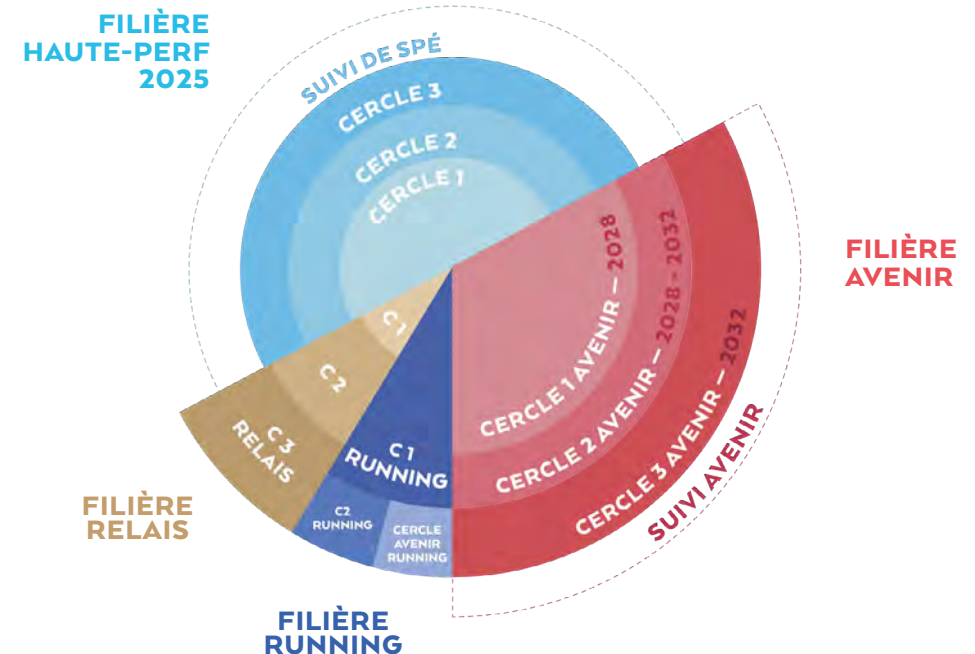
FILIÈRE HAUTE-PERF 2025

SUIVI DE SPÉ

CERCLE 3

CERCLE 2

CERCLE 1

FILIÈRE AVENIR

CERCLE 1 AVENIR — 2028

CERCLE 2 AVENIR — 2028 - 2032

CERCLE 3 AVENIR — 2032

SUIVI AVENIR

C 1

C 2

C 3 RELAIS

FILIÈRE RELAIS

C 1 RUNNING

C2 RUNNING

CERCLE AVENIR RUNNING

FILIÈRE RUNNING